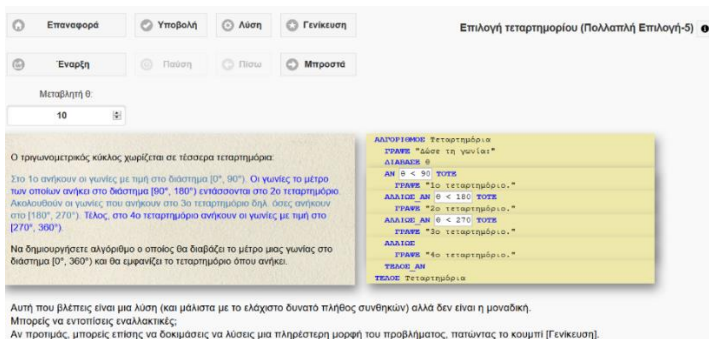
Επαναφορά | Υποβολή | Λύση | Γενίκευση

Επιλογή τεταρτημορίου (Πολλαπλή Επιλογή-5)

Έναρξη | Παύση | Πίσω | Μπροστά

Μεταβλητή θ:

10

Ο τριγωνομετρικός κύκλος χωρίζεται σε τέσσερα τεταρτημόρια:

Στο 1ο ανήκουν οι γωνίες με τιμή στο διάστημα [0°, 90°). Οι γωνίες το μέτρο των οποίων ανήκει στο διάστημα [90°, 180°) εντάσσονται στο 2ο τεταρτημόριο. Ακολουθούν οι γωνίες που ανήκουν στο 3ο τεταρτημόριο δηλ. όσες ανήκουν στο [180°, 270°). Τέλος, στο 4ο τεταρτημόριο ανήκουν οι γωνίες με τιμή στο [270°, 360°).

Να δημιουργήσετε αλγόριθμο ο οποίος θα διαβάζει το μέτρο μιας γωνίας στο διάστημα [0°, 360°) και θα εμφανίζει το τεταρτημόριο όπου ανήκει.

ΑΛΓΟΡΙΘΜΟΣ Τεταρτημόρια
ΓΡΑΨΕ "Δώσε τη γωνία"
ΔΙΑΒΑΣΕ θ
ΑΝ θ < 90 ΤΟΤΕ
ΓΡΑΨΕ "1ο τεταρτημόριο."
ΑΛΛΙΩΣ_ΑΝ θ < 180 ΤΟΤΕ
ΓΡΑΨΕ "2ο τεταρτημόριο."
ΑΛΛΙΩΣ_ΑΝ θ < 270 ΤΟΤΕ
ΓΡΑΨΕ "3ο τεταρτημόριο."
ΑΛΛΙΩΣ
ΓΡΑΨΕ "4ο τεταρτημόριο."
ΤΕΛΟΣ_ΑΝ
ΤΕΛΟΣ Τεταρτημόρια

Αυτή που βλέπεις είναι μια λύση (και μάλιστα με το ελάχιστο δυνατό πλήθος συνθηκών) αλλά δεν είναι η μοναδική.
Μπορείς να εντοπίσεις εναλλακτικές;
Αν προτιμάς, μπορείς επίσης να δοκιμάσεις να λύσεις μια πληρέστερη μορφή του προβλήματος, πατώντας το κουμπί [Γενίκευση].